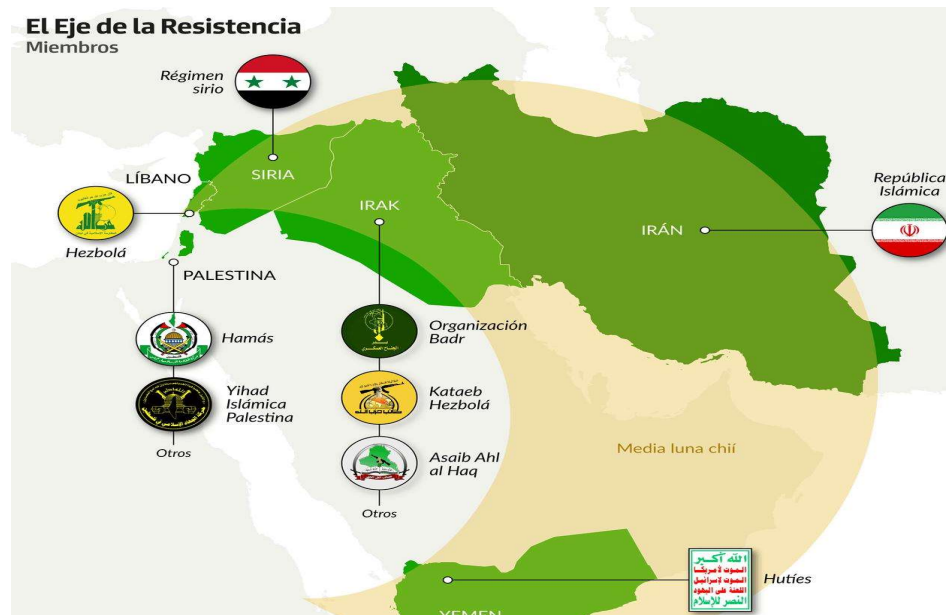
El Eje de la Resistencia
Miembros

Régimen sirio

SIRIA

LÍBANO

Hezbolá

PALESTINA

Hamás

Yihad Islámica Palestina

Otros

IRAK

Organización Badr

Kataeb Hezbolá

Asaib Ahl al Haq

Otros

IRÁN

República Islámica

Media luna chií

الله أكبر
الموت لأمريكا
الموت لإسرائيل
اللعنة على اليهود
النصر للإسلام

Hutíes

YEMEN